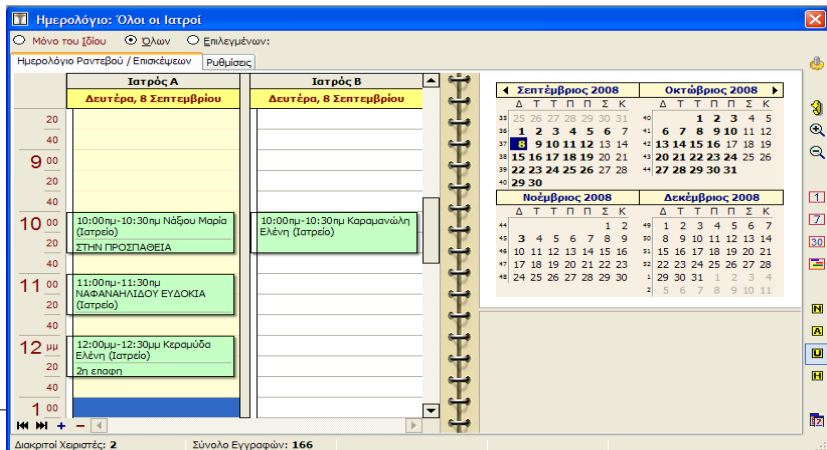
Ημερολόγιο: Όλοι οι Ιατροί

Μόνο του Ιδίου   Όλων   Επιλεγμένων:

Ημερολόγιο Ραντεβού / Επισκέψεων   Ρυθμίσεις

| | Ιατρός Α | Ιατρός Β |
|---|---|---|
| | Δευτέρα, 8 Σεπτεμβρίου | Δευτέρα, 8 Σεπτεμβρίου |

20
40
9 00
20
40
10 00
10:00πμ-10:30πμ Νάξιου Μαρία (Ιατρείο)
ΣΤΗΝ ΠΡΟΣΠΑΘΕΙΑ
10:00πμ-10:30πμ Καραμανώλη Ελένη (Ιατρείο)
20
40
11 00
11:00πμ-11:30πμ ΝΑΦΑΝΑΗΛΙΔΟΥ ΕΥΔΟΚΙΑ (Ιατρείο)
20
40
12 μμ
12:00μμ-12:30μμ Κεραμύδα Ελένη (Ιατρείο)
2η επαφη
20
40
1 00

Σεπτέμβριος 2008
| | Δ | Τ | Τ | Π | Π | Σ | Κ |
|---|---|---|---|---|---|---|---|
| 35 | 25 | 26 | 27 | 28 | 29 | 30 | 31 |
| 36 | 1 | 2 | 3 | 4 | 5 | 6 | 7 |
| 37 | 8 | 9 | 10 | 11 | 12 | 13 | 14 |
| 38 | 15 | 16 | 17 | 18 | 19 | 20 | 21 |
| 39 | 22 | 23 | 24 | 25 | 26 | 27 | 28 |
| 40 | 29 | 30 | | | | | |

Οκτώβριος 2008
| | Δ | Τ | Τ | Π | Π | Σ | Κ |
|---|---|---|---|---|---|---|---|
| 40 | | | 1 | 2 | 3 | 4 | 5 |
| 41 | 6 | 7 | 8 | 9 | 10 | 11 | 12 |
| 42 | 13 | 14 | 15 | 16 | 17 | 18 | 19 |
| 43 | 20 | 21 | 22 | 23 | 24 | 25 | 26 |
| 44 | 27 | 28 | 29 | 30 | 31 | | |

Νοέμβριος 2008
| | Δ | Τ | Τ | Π | Π | Σ | Κ |
|---|---|---|---|---|---|---|---|
| 44 | | | | | | 1 | 2 |
| 45 | 3 | 4 | 5 | 6 | 7 | 8 | 9 |
| 46 | 10 | 11 | 12 | 13 | 14 | 15 | 16 |
| 47 | 17 | 18 | 19 | 20 | 21 | 22 | 23 |
| 48 | 24 | 25 | 26 | 27 | 28 | 29 | 30 |

Δεκέμβριος 2008
| | Δ | Τ | Τ | Π | Π | Σ | Κ |
|---|---|---|---|---|---|---|---|
| 49 | 1 | 2 | 3 | 4 | 5 | 6 | 7 |
| 50 | 8 | 9 | 10 | 11 | 12 | 13 | 14 |
| 51 | 15 | 16 | 17 | 18 | 19 | 20 | 21 |
| 52 | 22 | 23 | 24 | 25 | 26 | 27 | 28 |
| 1 | 29 | 30 | 31 | 1 | 2 | 3 | 4 |
| 2 | 5 | 6 | 7 | 8 | 9 | 10 | 11 |

1 7 30 N A U H

Διακριτοί Χειριστές: 2   Σύνολο Εγγραφών: 166